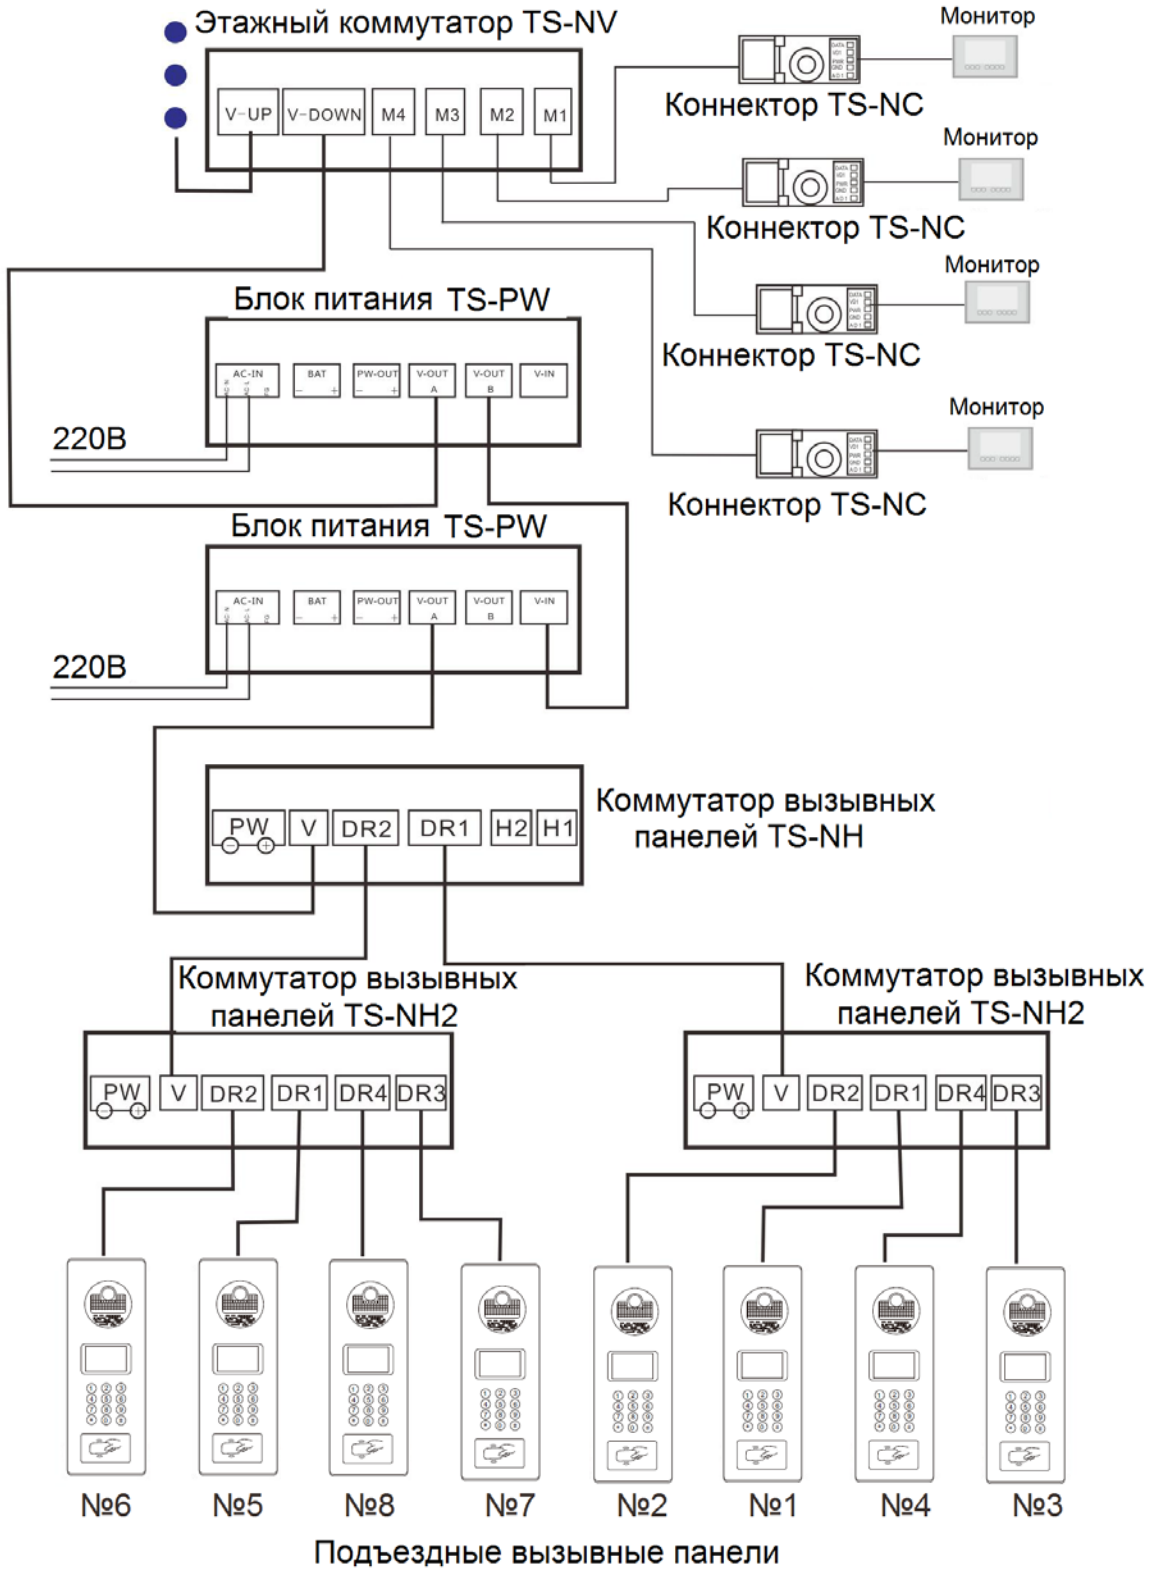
Этажный коммутатор TS-NV

V-UP | V-DOWN | M4 | M3 | M2 | M1

Монитор
Коннектор TS-NC
Монитор
Коннектор TS-NC
Монитор
Коннектор TS-NC
Монитор
Коннектор TS-NC

Блок питания TS-PW

AC-IN | BAT | PW-OUT | V-OUT A | V-OUT B | V-IN

220В

Блок питания TS-PW

AC-IN | BAT | PW-OUT | V-OUT A | V-OUT B | V-IN

220В

PW | V | DR2 | DR1 | H2 | H1

Коммутатор вызывных панелей TS-NH

Коммутатор вызывных панелей TS-NH2

PW | V | DR2 | DR1 | DR4 | DR3

Коммутатор вызывных панелей TS-NH2

PW | V | DR2 | DR1 | DR4 | DR3

№6 №5 №8 №7 №2 №1 №4 №3

Подъездные вызывные панели